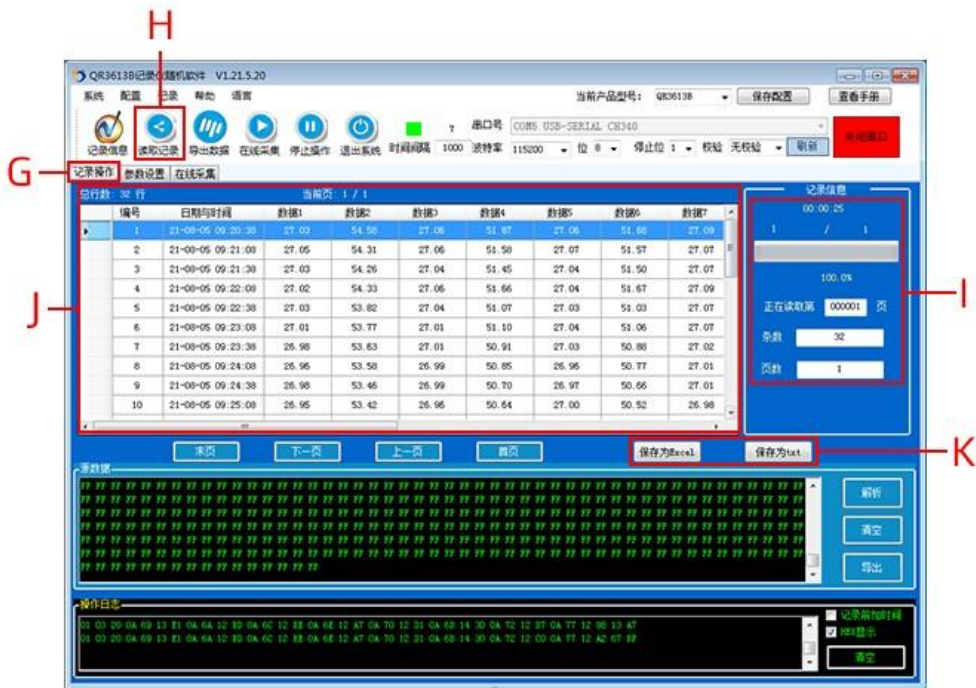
H

G

J

I

K

QR3613B记录仪随机软件 V1.21.5.20

系统 配置 记录 帮助 语言

当前产品型号: QR3613B 保存配置 查看手册

记录信息 读取记录 导出数据 在线采集 停止操作 退出系统 时间间隔 1000 ? 串口号 COM5 USB-SERIAL CH340 波特率 115200 位 8 停止位 1 校验 无校验 刷新 关闭串口

记录操作 参数设置 在线采集

总行数: 32 行 当前页: 1 / 1

| | 编号 | 日期与时间 | 数据1 | 数据2 | 数据3 | 数据4 | 数据5 | 数据6 | 数据7 |
|---|---|---|---|---|---|---|---|---|---|
| ▸ | 1 | 21-08-05 09:20:38 | 27.03 | 54.58 | 27.06 | 51.87 | 27.06 | 51.68 | 27.09 |
| | 2 | 21-08-05 09:21:08 | 27.05 | 54.31 | 27.06 | 51.58 | 27.07 | 51.57 | 27.07 |
| | 3 | 21-08-05 09:21:38 | 27.03 | 54.26 | 27.04 | 51.45 | 27.04 | 51.50 | 27.07 |
| | 4 | 21-08-05 09:22:08 | 27.02 | 54.33 | 27.06 | 51.66 | 27.04 | 51.67 | 27.09 |
| | 5 | 21-08-05 09:22:38 | 27.03 | 53.82 | 27.04 | 51.07 | 27.03 | 51.03 | 27.07 |
| | 6 | 21-08-05 09:23:08 | 27.01 | 53.77 | 27.01 | 51.10 | 27.04 | 51.06 | 27.07 |
| | 7 | 21-08-05 09:23:38 | 26.98 | 53.63 | 27.01 | 50.91 | 27.03 | 50.88 | 27.02 |
| | 8 | 21-08-05 09:24:08 | 26.96 | 53.58 | 26.99 | 50.85 | 26.96 | 50.77 | 27.01 |
| | 9 | 21-08-05 09:24:38 | 26.98 | 53.46 | 26.99 | 50.70 | 26.97 | 50.66 | 27.01 |
| | 10 | 21-08-05 09:25:08 | 26.95 | 53.42 | 26.96 | 50.64 | 27.00 | 50.52 | 26.98 |

记录信息
00:00:25
1 / 1
100.0%
正在读取第 000001 页
条数 32
页数 1

末页 下一页 上一页 首页 保存为Excel 保存为txt

源数据

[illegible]

解析 清空 导出

操作日志

01 03 20 0A 69 13 E1 0A 6A 12 8D 0A 6C 12 EE 0A 6E 12 A7 0A 70 12 31 0A 68 14 30 0A 72 12 3T 0A 77 12 98 13 A7
01 03 20 0A 69 13 E1 0A 6A 12 8D 0A 6C 12 EE 0A 6E 12 A7 0A 70 12 31 0A 68 14 30 0A 72 12 CD 0A 77 12 A2 57 8F

记录前加时间
HEX显示
清空